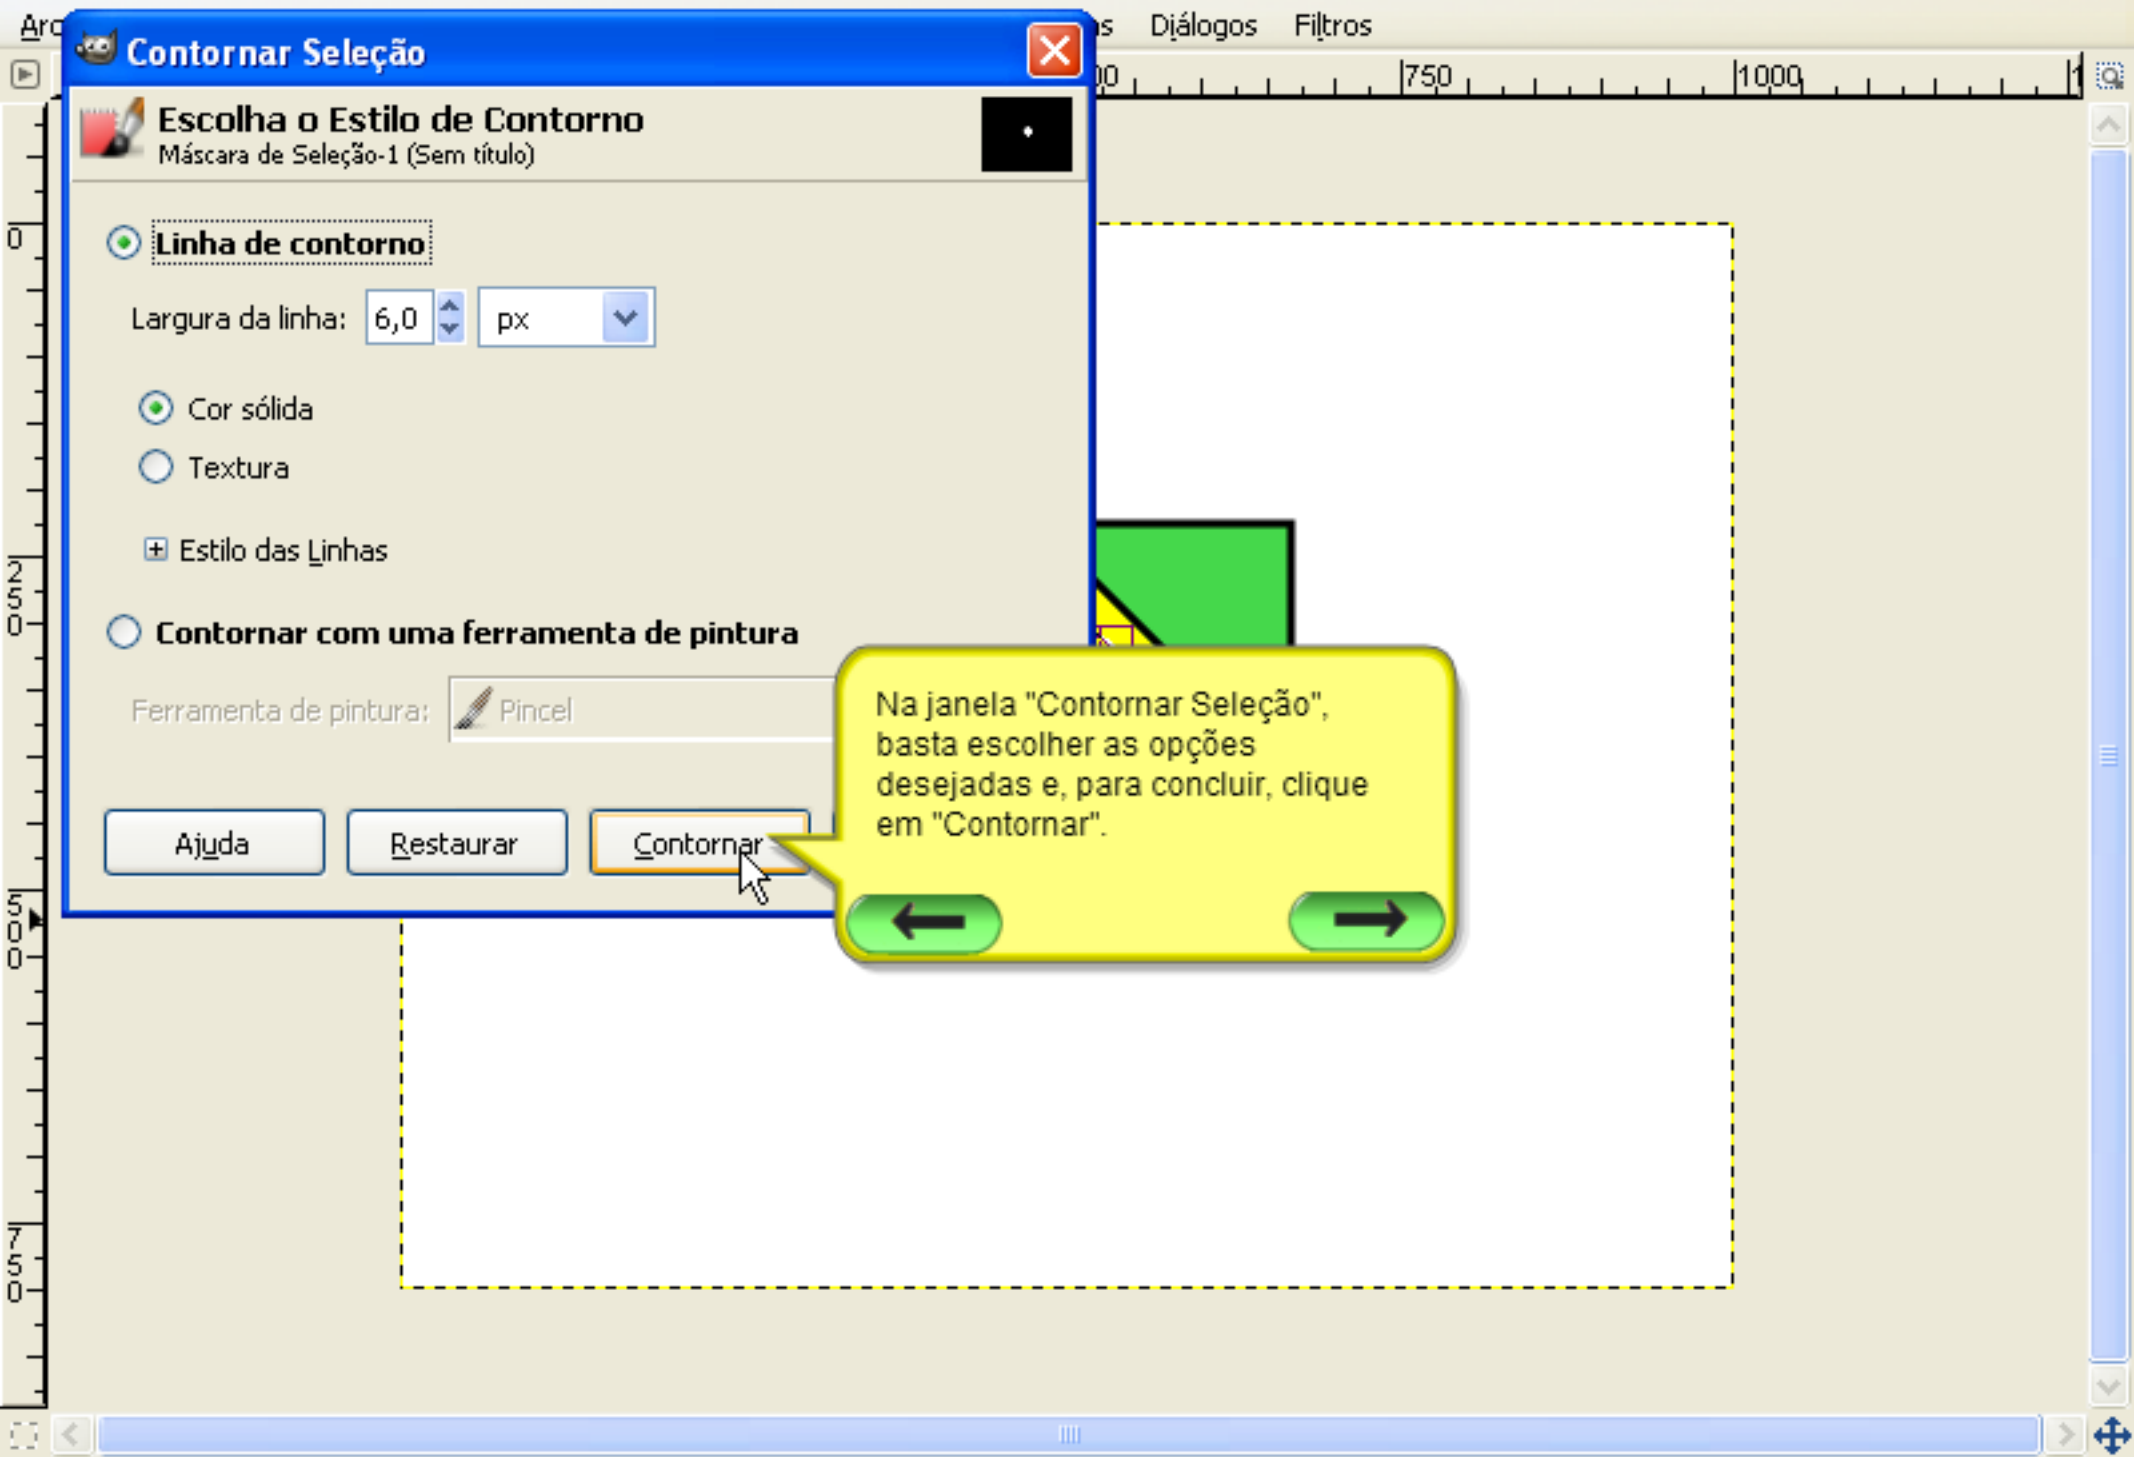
Arq s Diálogos Filtros

00 750 1000

Contornar Seleção

Escolha o Estilo de Contorno
Máscara de Seleção-1 (Sem título)

Linha de contorno

Largura da linha: 6,0 px

Cor sólida

Textura

Estilo das Linhas

Contornar com uma ferramenta de pintura

Ferramenta de pintura: Pincel

Ajuda Restaurar Contornar

Na janela "Contornar Seleção", basta escolher as opções desejadas e, para concluir, clique em "Contornar".

0

250

500

750